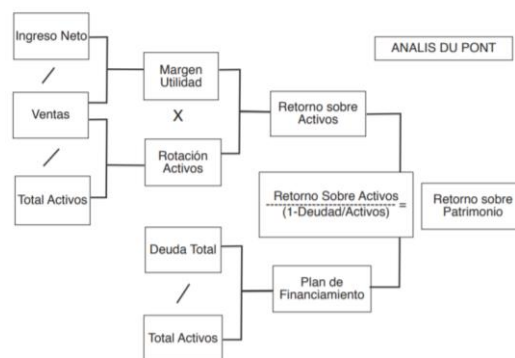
ANALIS DU PONT

Ingreso Neto

/

Ventas

/

Total Activos

Margen Utilidad

X

Rotación Activos

Retorno sobre Activos

$\frac{\text{Retorno Sobre Activos}}{\text{(1-Deudad/Activos)}} =$

Retorno sobre Patrimonio

Deuda Total

/

Total Activos

Plan de Financiamiento